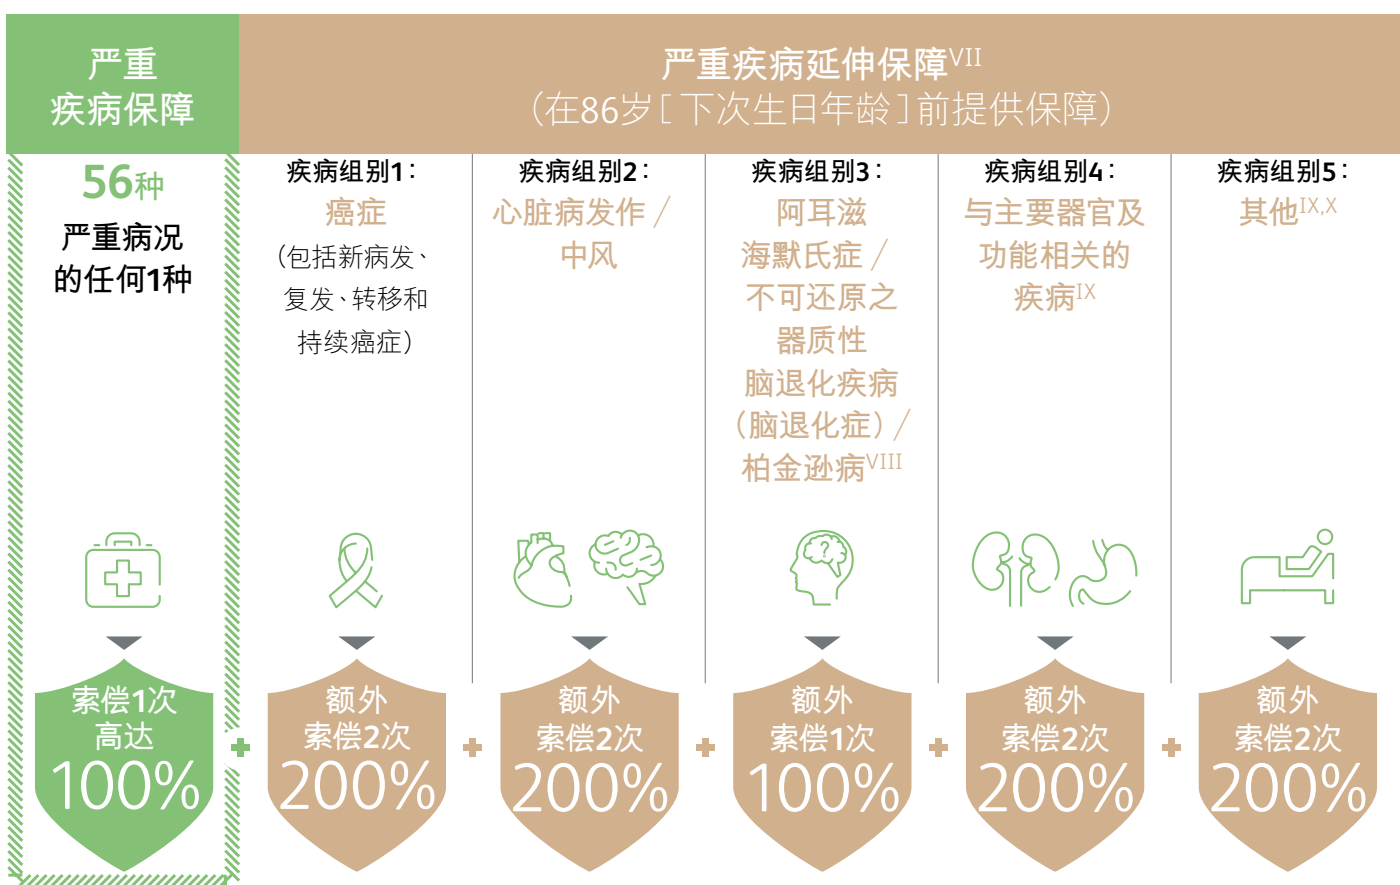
严重疾病保障

严重疾病延伸保障$^{VII}$
(在86岁［下次生日年龄］前提供保障)

56种
严重病况的任何1种

疾病组别1:
癌症
(包括新病发、复发、转移和持续癌症)

疾病组别2:
心脏病发作／中风

疾病组别3:
阿耳滋海默氏症／不可还原之器质性脑退化疾病(脑退化症)／柏金逊病$^{VIII}$

疾病组别4:
与主要器官及功能相关的疾病$^{IX}$

疾病组别5:
其他$^{IX,X}$

索偿1次
高达
100%

+

额外
索偿2次
200%

+

额外
索偿2次
200%

+

额外
索偿1次
100%

+

额外
索偿2次
200%

+

额外
索偿2次
200%